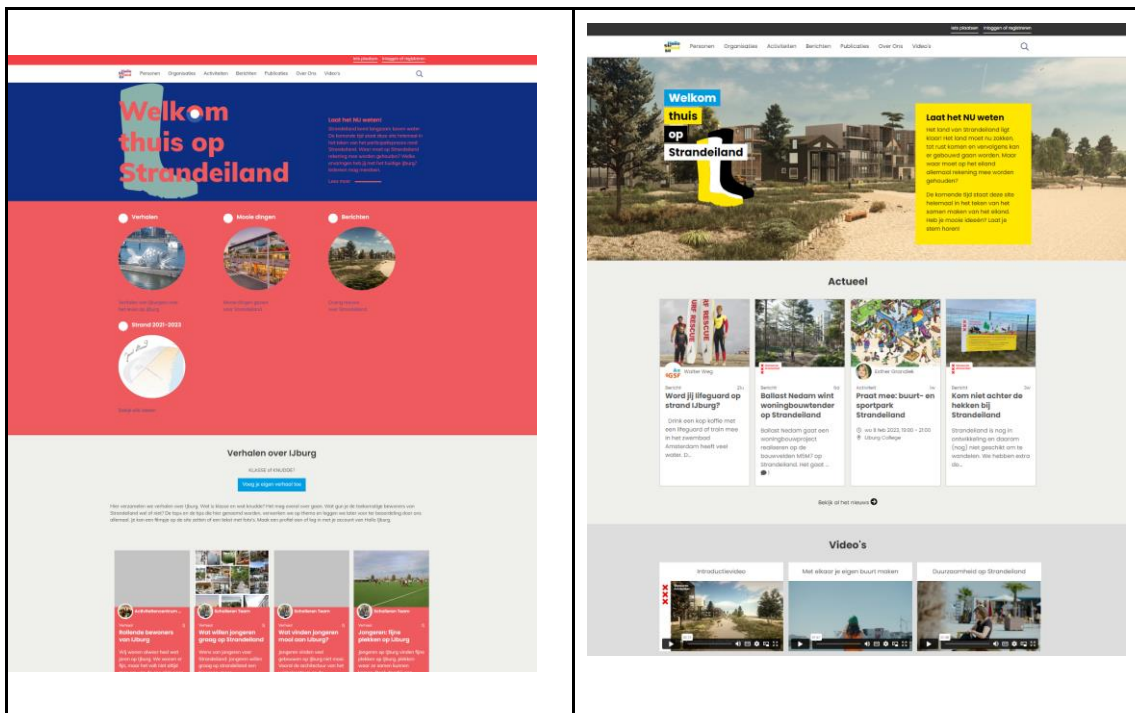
Iets plaatsen Inloggen of registreren

Personen Organisaties Activiteiten Berichten Publicaties Over Ons Video's

Welkom thuis op Strandeiland

Laat het NU weten!

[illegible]

Lees meer

Verhalen

Mooie dingen

Berichten

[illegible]

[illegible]

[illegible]

Strand 2021-2023

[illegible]

Verhalen over IJburg

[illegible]

Voeg je eigen verhaal toe

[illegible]

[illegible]

Rollende bewoners van IJburg

Wat willen jongeren graag op Strandeiland

Wat vinden jongeren mooi aan IJburg?

Jongeren: fijne plekken op IJburg

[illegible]

Iets plaatsen Inloggen of registreren

Personen Organisaties Activiteiten Berichten Publicaties Over Ons Video's

Welkom thuis op Strandeiland

Laat het NU weten

Het land van Strandeiland ligt klaar! Het land moet nu zakken, tot rust komen en vervolgens kan er gebouwd gaan worden. Maar waar moet op het eiland allemaal rekening mee worden gehouden?

De komende tijd staat deze site helemaal in het teken van het samen maken van het eiland. Heb je mooie ideeën? Laat je stem horen!

Actueel

Walter Steg

Bericht

Word jij lifeguard op strand IJburg?

Drink een kop koffie met een lifeguard of train mee in het zwembad Amsterdam heeft veel water. Zi...

Bericht

Ballast Nedam wint woningbouwtender op Strandeiland

Ballast Nedam gaat een woningbouwproject realiseren op de bouwvelden M5M7 op Strandeiland. Het gaat ...

Esther Grondel

Activiteit

Praat mee: buurt- en sportpark Strandeiland

wo 9 feb 2022, 19:30 – 21:30

IJburg College

Bericht

Kom niet achter de hekken bij Strandeiland

Strandeiland is nog in ontwikkeling en daarom (nog) niet geschikt om te wandelen. We hebben extra de...

Bekijk al het nieuws

Video's

Introductievideo

Met elkaar je eigen buurt maken

Duurzaamheid op Strandeiland